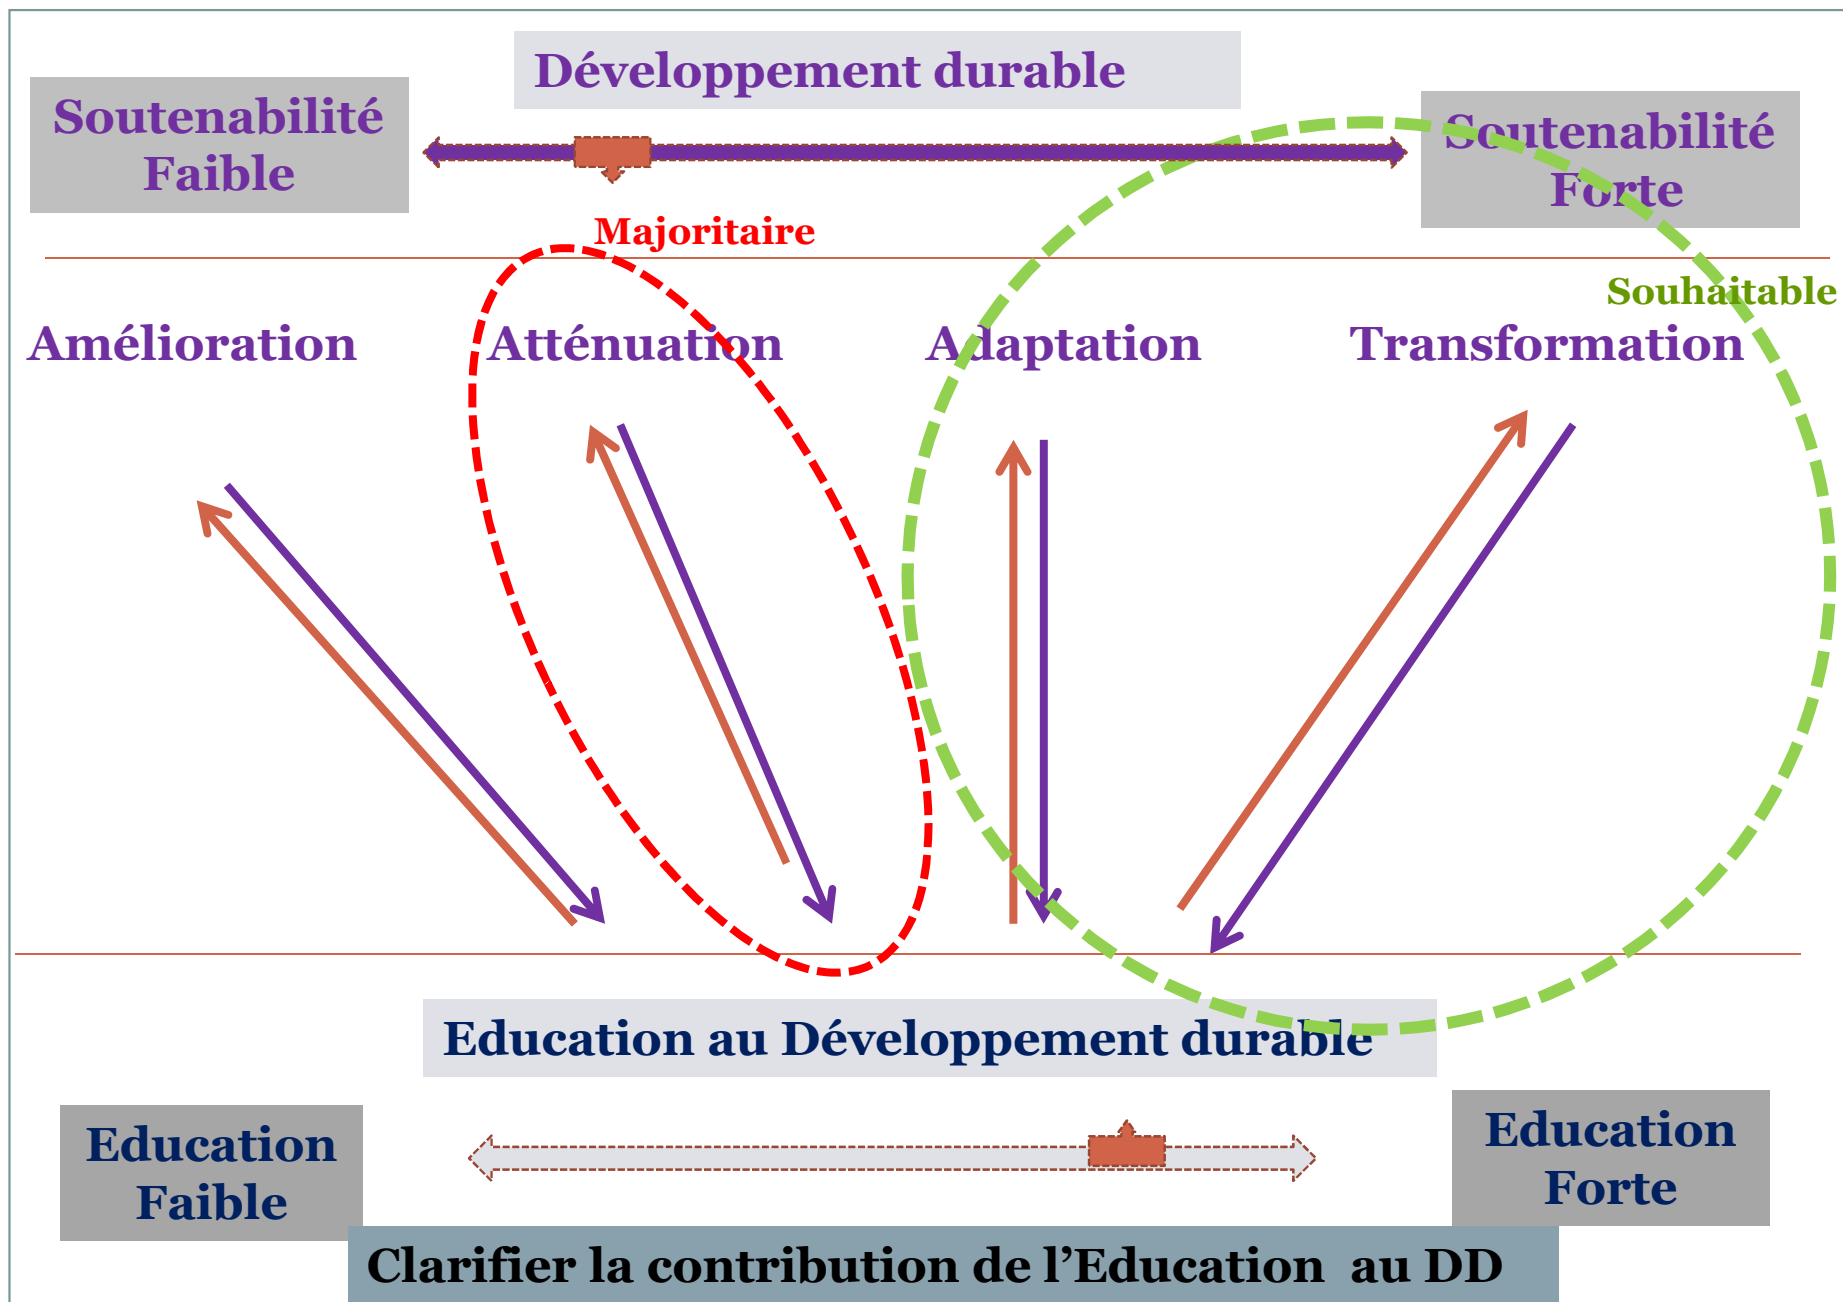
Développement durable

Soutenabilité Faible

Soutenabilité Forte

Majoritaire

Souhaitable

Amélioration

Atténuation

Adaptation

Transformation

Education au Développement durable

Education Faible

Education Forte

Clarifier la contribution de l'Education au DD